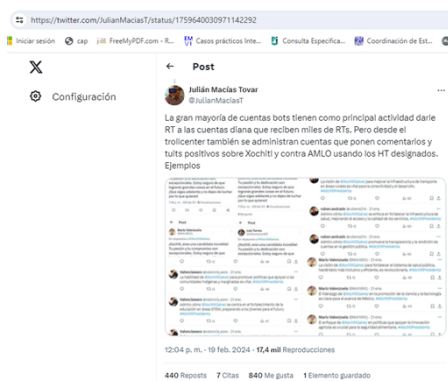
https://twitter.com/JulianMaciasT/status/1759640030971142292

Iniciar sesión | cap | FreeMyPDF.com - R... | Casos prácticos Inte... | Consulta Especifica... | Coordinación de Est...

Configuración

Post

Julián Macías Tovar
@JulianMaciasT

La gran mayoría de cuentas bots tienen como principal actividad darle RT a las cuentas diana que reciben miles de RTs. Pero desde el trolicenter también se administran cuentas que ponen comentarios y tuits positivos sobre Xochitl y contra AMLO usando los HT designados. Ejemplos

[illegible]

12:04 p. m. · 19 feb. 2024 · 17,4 mil Reproducciones

440 Reposts 7 Citas 840 Me gusta 1 Elemento guardado